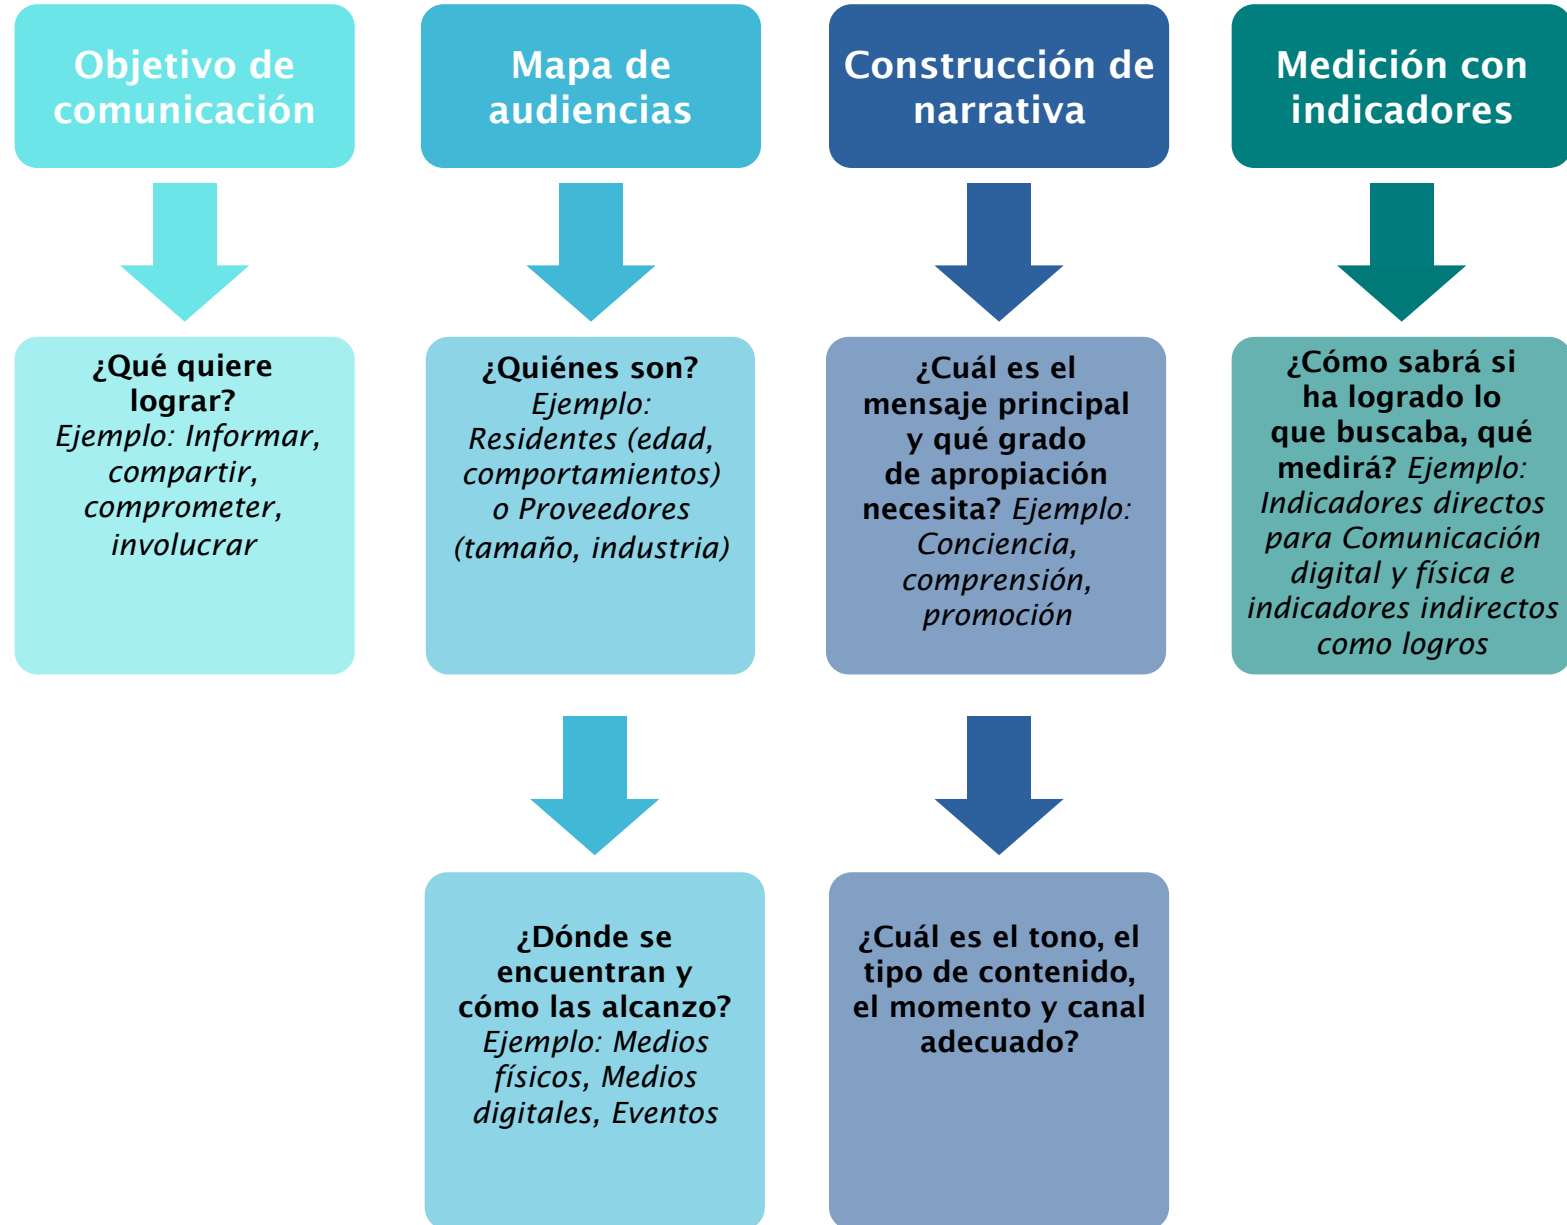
Objetivo de comunicación

¿Qué quiere lograr? Ejemplo: Informar, compartir, comprometer, involucrar

Mapa de audiencias

¿Quiénes son? Ejemplo: Residentes (edad, comportamientos) o Proveedores (tamaño, industria)

¿Dónde se encuentran y cómo las alcanzo? Ejemplo: Medios físicos, Medios digitales, Eventos

Construcción de narrativa

¿Cuál es el mensaje principal y qué grado de apropiación necesita? Ejemplo: Conciencia, comprensión, promoción

¿Cuál es el tono, el tipo de contenido, el momento y canal adecuado?

Medición con indicadores

¿Cómo sabrá si ha logrado lo que buscaba, qué medirá? Ejemplo: Indicadores directos para Comunicación digital y física e indicadores indirectos como logros